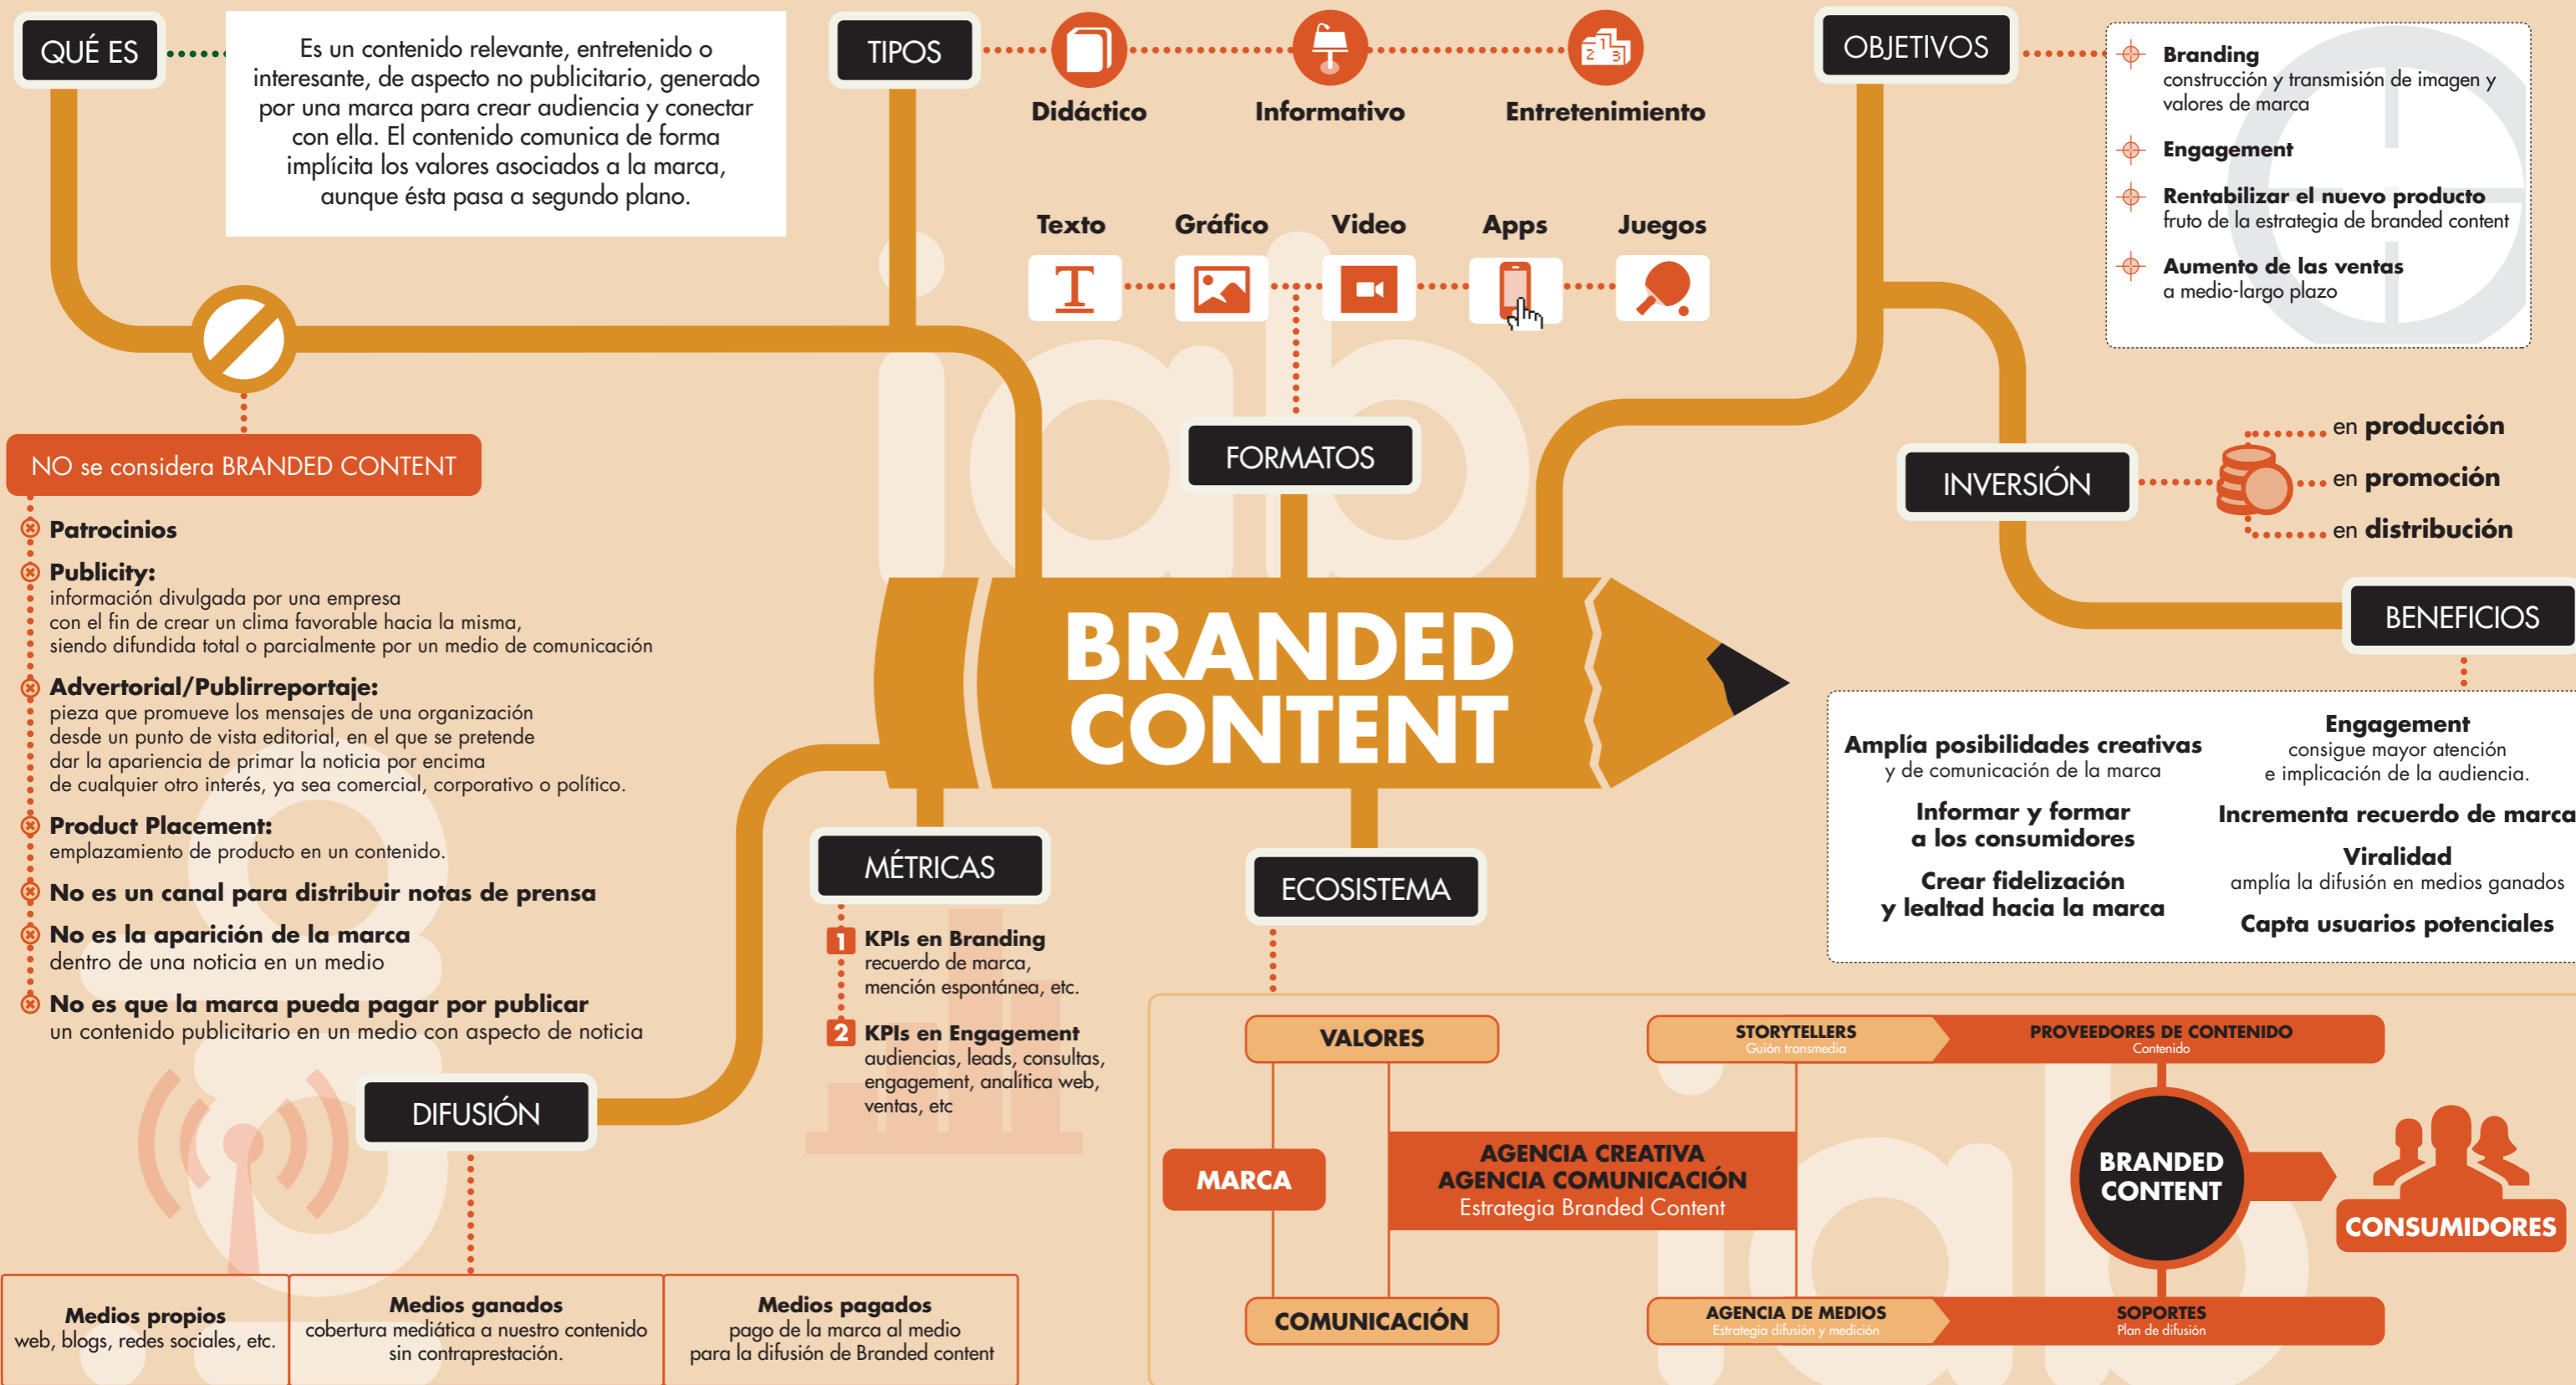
QUÉ ES

Es un contenido relevante, entretenido o interesante, de aspecto no publicitario, generado por una marca para crear audiencia y conectar con ella. El contenido comunica de forma implícita los valores asociados a la marca, aunque ésta pasa a segundo plano.

TIPOS

Didáctico

Informativo

Entretenimiento

OBJETIVOS

Branding
construcción y transmisión de imagen y valores de marca

Engagement

Rentabilizar el nuevo producto
fruto de la estrategia de branded content

Aumento de las ventas
a medio-largo plazo

Texto

Gráfico

Video

Apps

Juegos

FORMATOS

INVERSIÓN

en producción

en promoción

en distribución

NO se considera BRANDED CONTENT

Patrocinios

Publicity:
información divulgada por una empresa con el fin de crear un clima favorable hacia la misma, siendo difundida total o parcialmente por un medio de comunicación

Advertorial/Publirreportaje:
pieza que promueve los mensajes de una organización desde un punto de vista editorial, en el que se pretende dar la apariencia de primar la noticia por encima de cualquier otro interés, ya sea comercial, corporativo o político.

Product Placement:
emplazamiento de producto en un contenido.

No es un canal para distribuir notas de prensa

No es la aparición de la marca
dentro de una noticia en un medio

No es que la marca pueda pagar por publicar
un contenido publicitario en un medio con aspecto de noticia

BRANDED CONTENT

BENEFICIOS

Amplía posibilidades creativas
y de comunicación de la marca

Informar y formar
a los consumidores

Crear fidelización
y lealtad hacia la marca

Engagement
consigue mayor atención e implicación de la audiencia.

Incrementa recuerdo de marca

Viralidad
amplía la difusión en medios ganados

Capta usuarios potenciales

MÉTRICAS

1 KPIs en Branding
recuerdo de marca, mención espontánea, etc.

2 KPIs en Engagement
audiencias, leads, consultas, engagement, analítica web, ventas, etc

ECOSISTEMA

VALORES

MARCA

COMUNICACIÓN

STORYTELLERS
Guión transmedia

PROVEEDORES DE CONTENIDO
Contenido

AGENCIA CREATIVA
AGENCIA COMUNICACIÓN
Estrategia Branded Content

BRANDED CONTENT

CONSUMIDORES

AGENCIA DE MEDIOS
Estrategia difusión y medición

SOPORTES
Plan de difusión

DIFUSIÓN

Medios propios
web, blogs, redes sociales, etc.

Medios ganados
cobertura mediática a nuestro contenido sin contraprestación.

Medios pagados
pago de la marca al medio para la difusión de Branded content